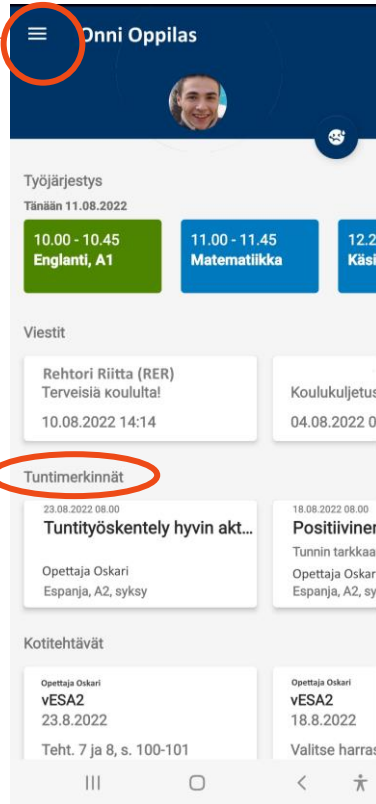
Onni Oppilas

Työjärjestys

Tänään 11.08.2022

10.00 - 10.45
Englanti, A1

11.00 - 11.45
Matematiikka

12.2
Käsi

Viestit

Rehtori Riitta (RER)
Terveisiä koululta!
10.08.2022 14:14

Koulukuljetus
04.08.2022 0

Tuntimerkinnät

23.08.2022 08.00
Tuntityöskentely hyvin akt...
Opettaja Oskari
Espanja, A2, syksy

18.08.2022 08.00
Positiivinen
Tunnin tarkkaa
Opettaja Oskari
Espanja, A2, sy

Kotitehtävät

Opettaja Oskari
vESA2
23.8.2022
Teht. 7 ja 8, s. 100-101

Opettaja Oskari
vESA2
18.8.2022
Valitse harras